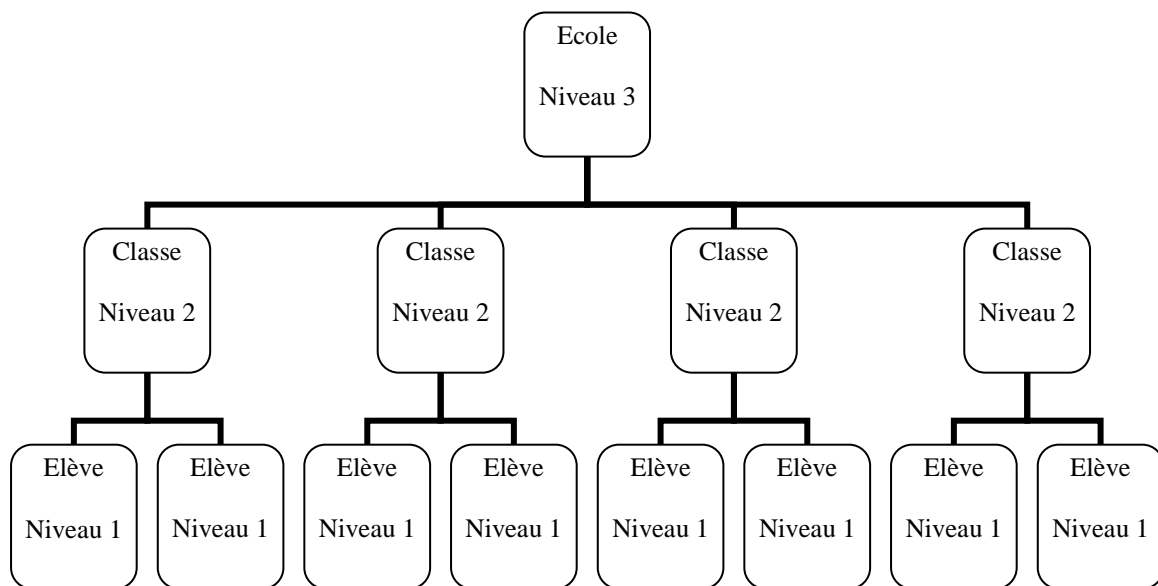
Ecole
Niveau 3

Classe
Niveau 2

Classe
Niveau 2

Classe
Niveau 2

Classe
Niveau 2

Elève
Niveau 1

Elève
Niveau 1

Elève
Niveau 1

Elève
Niveau 1

Elève
Niveau 1

Elève
Niveau 1

Elève
Niveau 1

Elève
Niveau 1